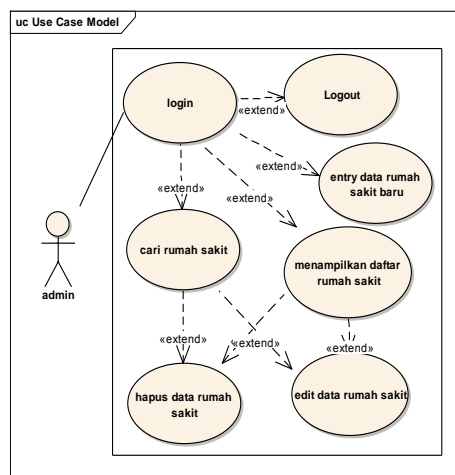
uc Use Case Model

login

«extend»

Logout

«extend»

entry data rumah sakit baru

«extend»

«extend»

cari rumah sakit

menampilkan daftar rumah sakit

admin

«extend»

«extend»

«extend»

hapus data rumah sakit

edit data rumah sakit